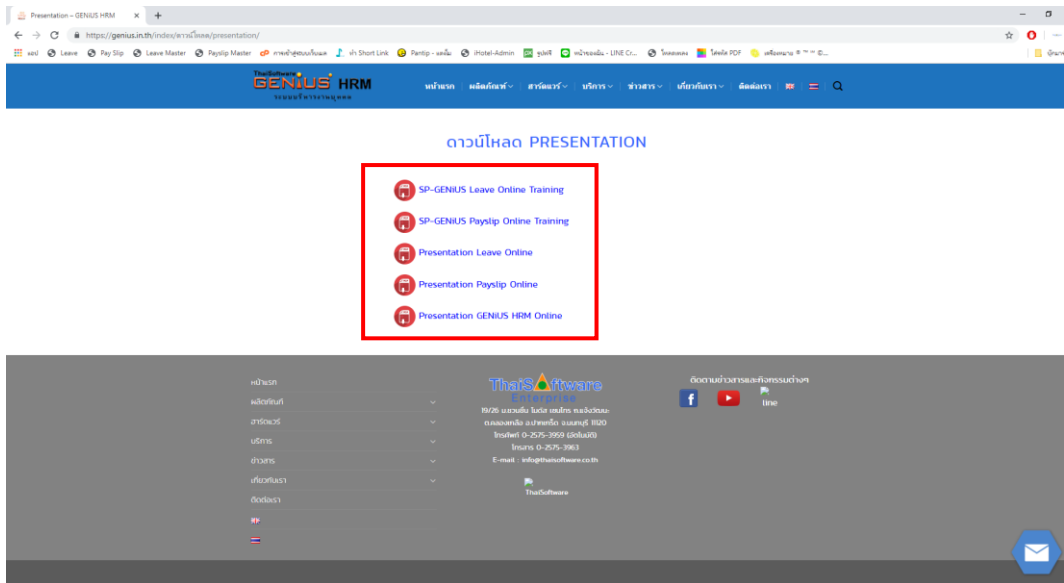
Presentation – GENiUS HRM ×  +

https://genius.in.th/index/ดาวน์โหลด/presentation/

แอป Leave Pay Slip Leave Master Payslip Master การเข้าสู่ระบบเว็บเมล ทำ Short Link Pantip - แคมับ iHotel-Admin ซูเปอร์ หน้าของฉัน - LINE Cr... โหลดเพลง ไฟล์ PDF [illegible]

ThaiSoftware GENiUS HRM ระบบบริหารงานบุคคล

หน้าแรก | ผลิตภัณฑ์ | ฮาร์ดแวร์ | บริการ | ข่าวสาร | เกี่ยวกับเรา | ติดต่อเรา

ดาวน์โหลด PRESENTATION

SP-GENiUS Leave Online Training

SP-GENiUS Payslip Online Training

Presentation Leave Online

Presentation Payslip Online

Presentation GENiUS HRM Online

หน้าแรก
ผลิตภัณฑ์
ฮาร์ดแวร์
บริการ
ข่าวสาร
เกี่ยวกับเรา
ติดต่อเรา

ThaiSoftware Enterprise
19/26 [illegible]
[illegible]
โทรศัพท์ 0-2575-3959 (อัตโนมัติ)
โทรสาร 0-2575-3963
E-mail : info@thaisoftware.co.th

ThaiSoftware

ติดตามข่าวสารและกิจกรรมต่างๆ

line